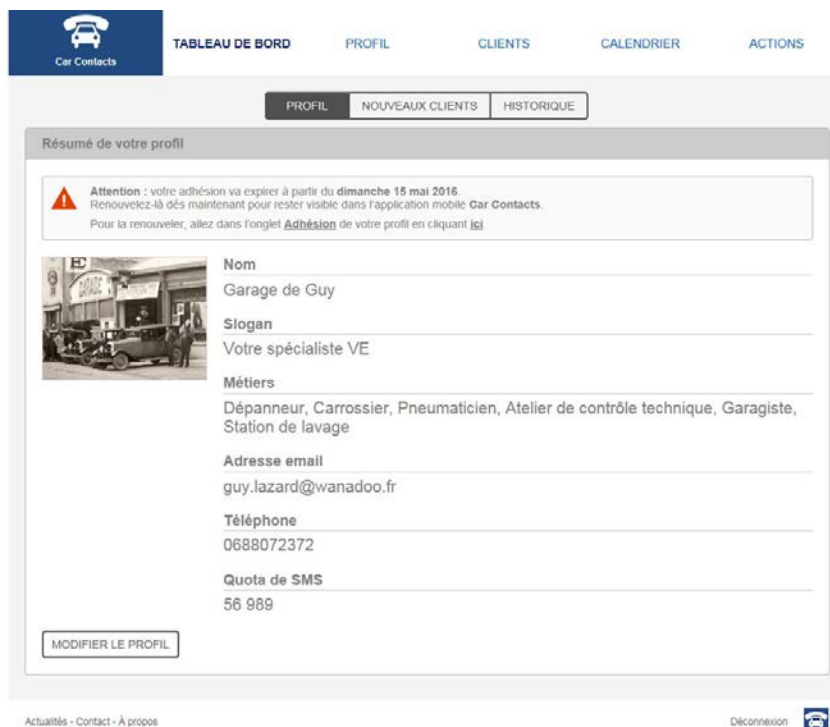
Car Contacts

TABLEAU DE BORD PROFIL CLIENTS CALENDRIER ACTIONS

PROFIL NOUVEAUX CLIENTS HISTORIQUE

Résumé de votre profil

Attention : votre adhésion va expirer à partir du dimanche 15 mai 2016.
Renouvelez-là dés maintenant pour rester visible dans l'application mobile Car Contacts.
Pour la renouveler, allez dans l'onglet Adhésion de votre profil en cliquant ici

GARAGE

Nom
Garage de Guy

Slogan
Votre spécialiste VE

Métiers
Dépanneur, Carrossier, Pneumaticien, Atelier de contrôle technique, Garagiste, Station de lavage

Adresse email
guy.lazard@wanadoo.fr

Téléphone
0688072372

Quota de SMS
56 989

MODIFIER LE PROFIL

Actualités - Contact - À propos

Déconnexion